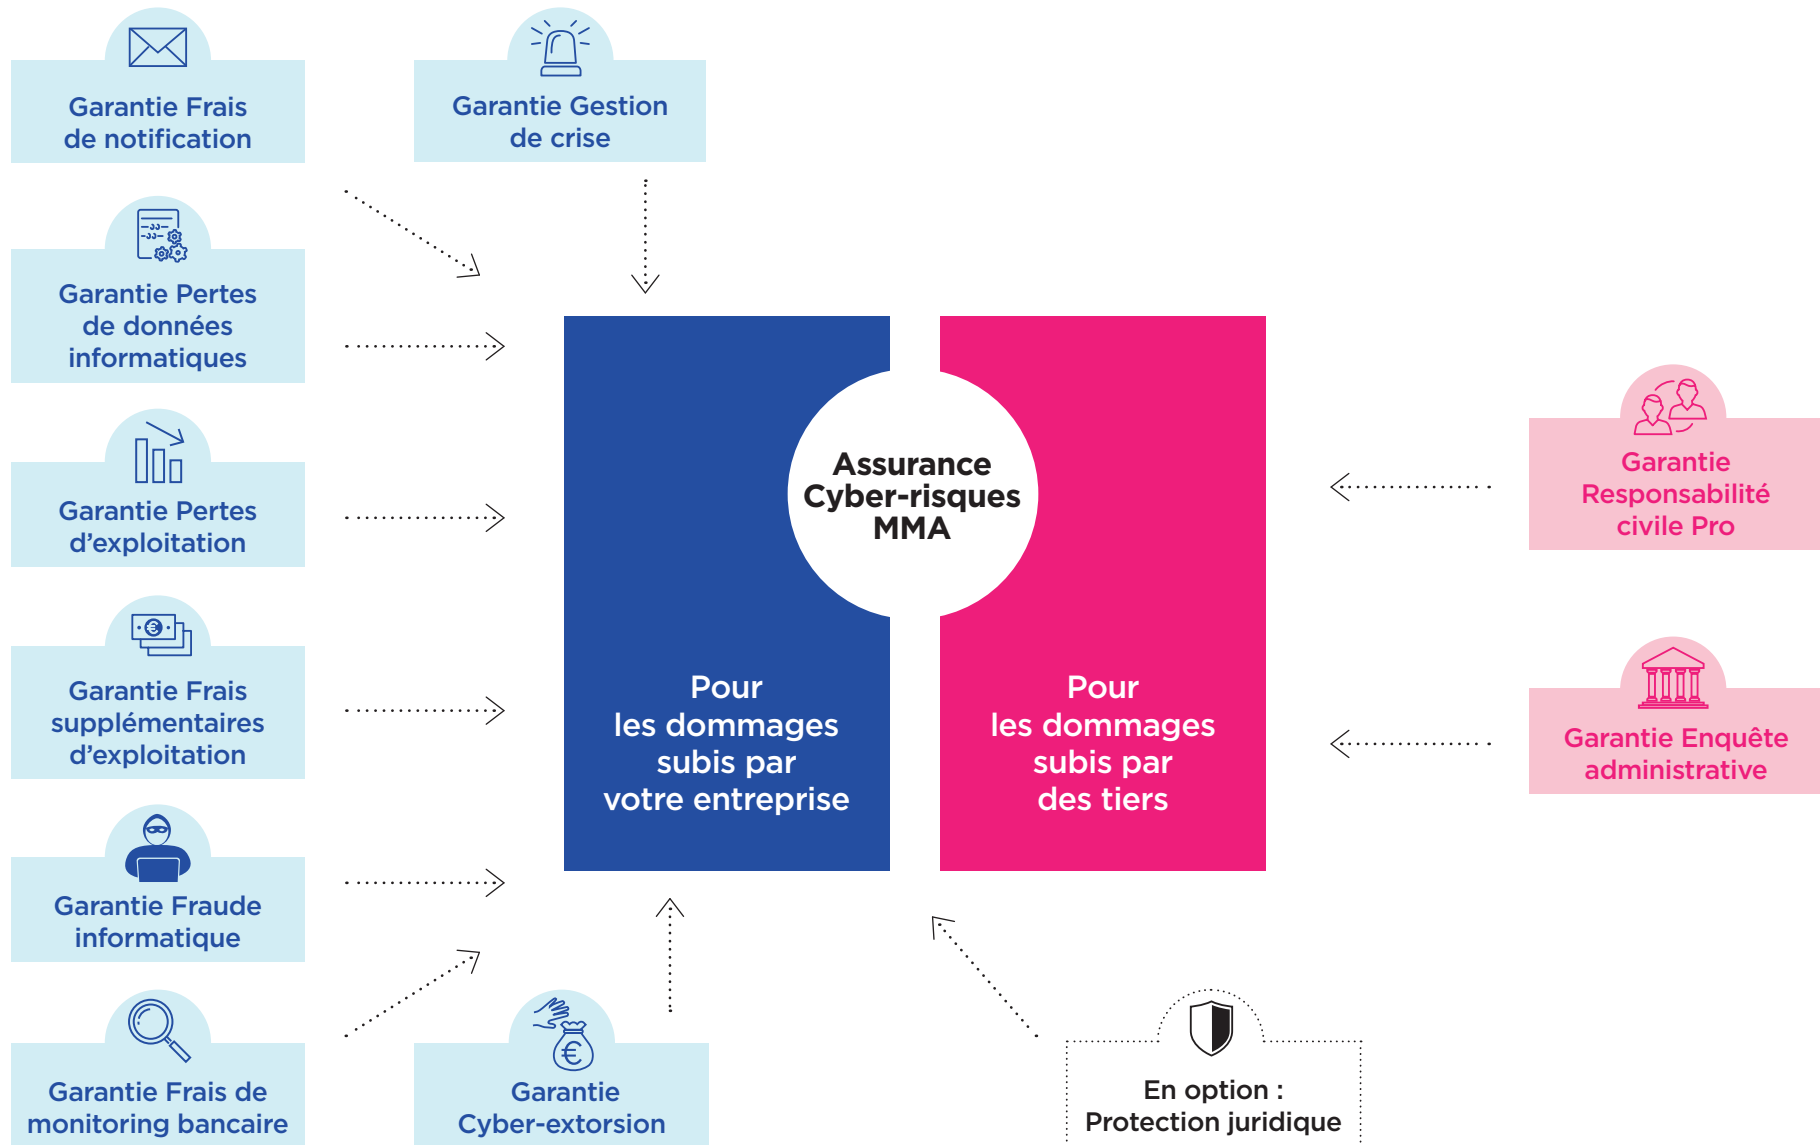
Garantie Frais de notification

Garantie Gestion de crise

Garantie Pertes de données informatiques

Garantie Pertes d’exploitation

Garantie Frais supplémentaires d’exploitation

Garantie Fraude informatique

Garantie Frais de monitoring bancaire

Garantie Cyber-extorsion

Assurance Cyber-risques MMA

Pour les dommages subis par votre entreprise

Pour les dommages subis par des tiers

Garantie Responsabilité civile Pro

Garantie Enquête administrative

En option : Protection juridique